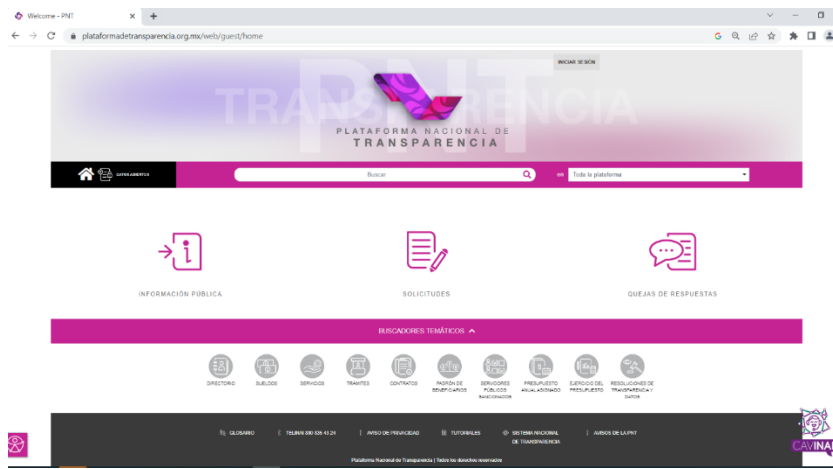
Welcome - PNT

plataformadetransparencia.org.mx/web/guest/home

INICIAR SESIÓN

PNT

TRANSPARENCIA

PLATAFORMA NACIONAL DE TRANSPARENCIA

DATOS ABIERTOS

Buscar

en Toda la plataforma

INFORMACIÓN PÚBLICA

SOLICITUDES

QUEJAS DE RESPUESTAS

BUSCADORES TEMÁTICOS

DIRECTORIO

SUELDOS

SERVICIOS

TRÁMITES

CONTRATOS

PADRÓN DE BENEFICIARIOS

SERVIDORES PÚBLICOS SANCIONADOS

PRESUPUESTO ANUAL ASIGNADO

EJERCICIO DEL PRESUPUESTO

RESOLUCIONES DE TRANSPARENCIA Y DATOS

GLOSARIO | TELINAI 800 835 43 24 | AVISO DE PRIVACIDAD | TUTORIALES | SISTEMA NACIONAL DE TRANSPARENCIA | AVISOS DE LA PNT

Plataforma Nacional de Transparencia | Todos los derechos reservados

CAVINAI